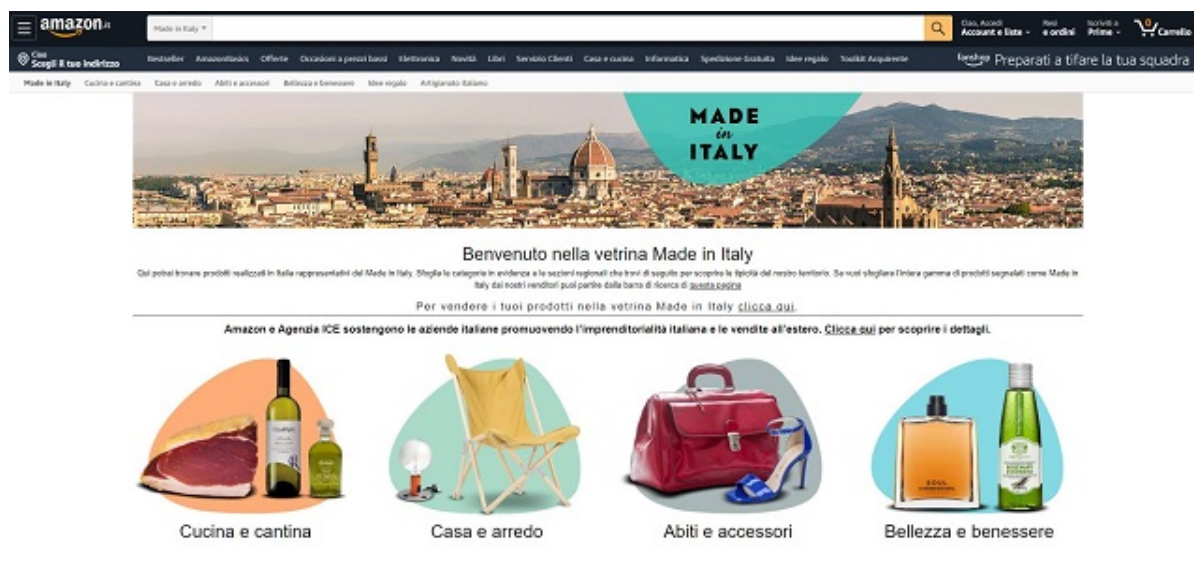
amazon.it

Made in Italy

Ciao, Accedi
Account e liste

Resi
e ordini

Iscriviti a
Prime

0
Carrello

Ciao
Scegli il tuo indirizzo

Bestseller AmazonBasics Offerte Occasioni a prezzi bassi Elettronica Novità Libri Servizio Clienti Casa e cucina Informatica Spedizione Gratuita Idee regalo Toolkit Acquirente

Preparati a tifare la tua squadra

Made in Italy Cucina e cantina Casa e arredo Abiti e accessori Bellezza e benessere Idee regalo Artigianato italiano

MADE in ITALY

Benvenuto nella vetrina Made in Italy

Qui potrai trovare prodotti realizzati in Italia rappresentativi del Made in Italy. Sfoglia le categorie in evidenza e le sezioni regionali che trovi di seguito per scoprire la tipicità del nostro territorio. Se vuoi sfogliare l'intera gamma di prodotti segnalati come Made in Italy dai nostri venditori puoi partire dalla barra di ricerca di questa pagina

Per vendere i tuoi prodotti nella vetrina Made in Italy clicca qui.

Amazon e Agenzia ICE sostengono le aziende italiane promuovendo l'imprenditorialità italiana e le vendite all'estero. Clicca qui per scoprire i dettagli.

Cucina e cantina

Casa e arredo

Abiti e accessori

Bellezza e benessere